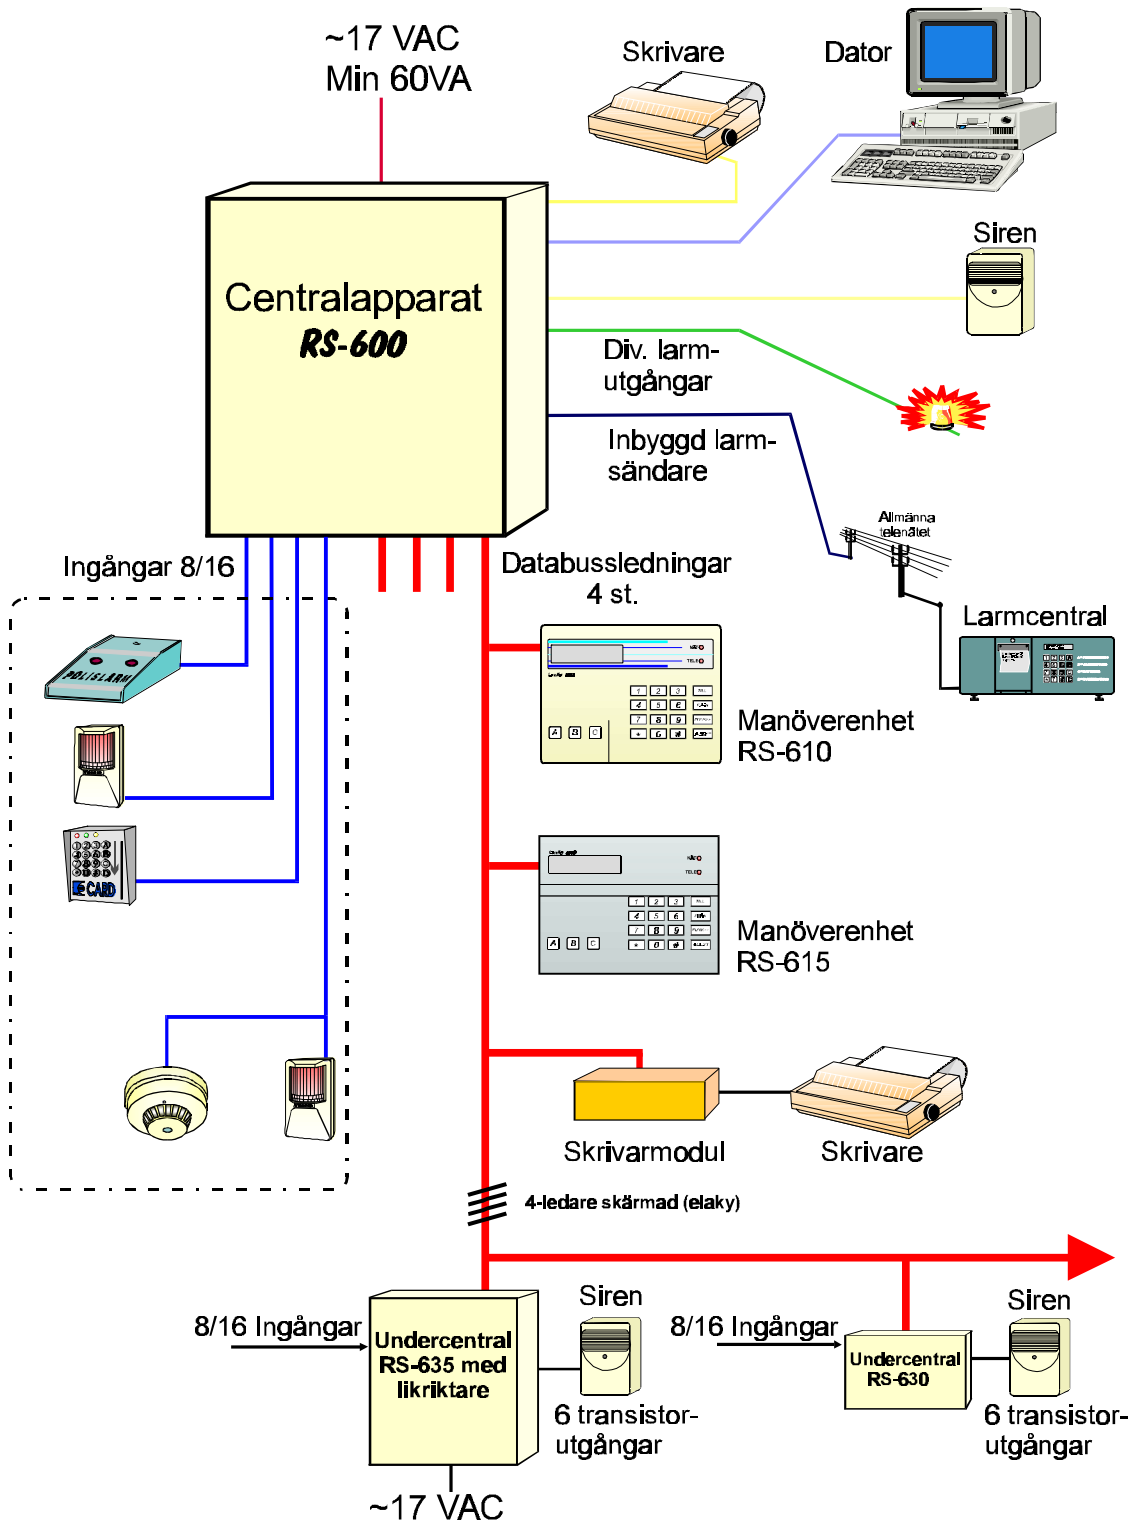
~17 VAC
Min 60VA

Skrivare

Dator

Siren

Centralapparat
RS-600

Div. larm-
utgångar

Inbyggd larm-
sändare

Allmänna
telenätet

Larmcentral

Ingångar 8/16

Databussledningar
4 st.

POLISLARM

CARD

Manöverenhet
RS-610

Manöverenhet
RS-615

Skrivarmodul

Skrivare

4-ledare skärmad (elaky)

8/16 Ingångar

Undercentral
RS-635 med
likriktare

Siren

6 transistor-
utgångar

~17 VAC

8/16 Ingångar

Undercentral
RS-630

Siren

6 transistor-
utgångar